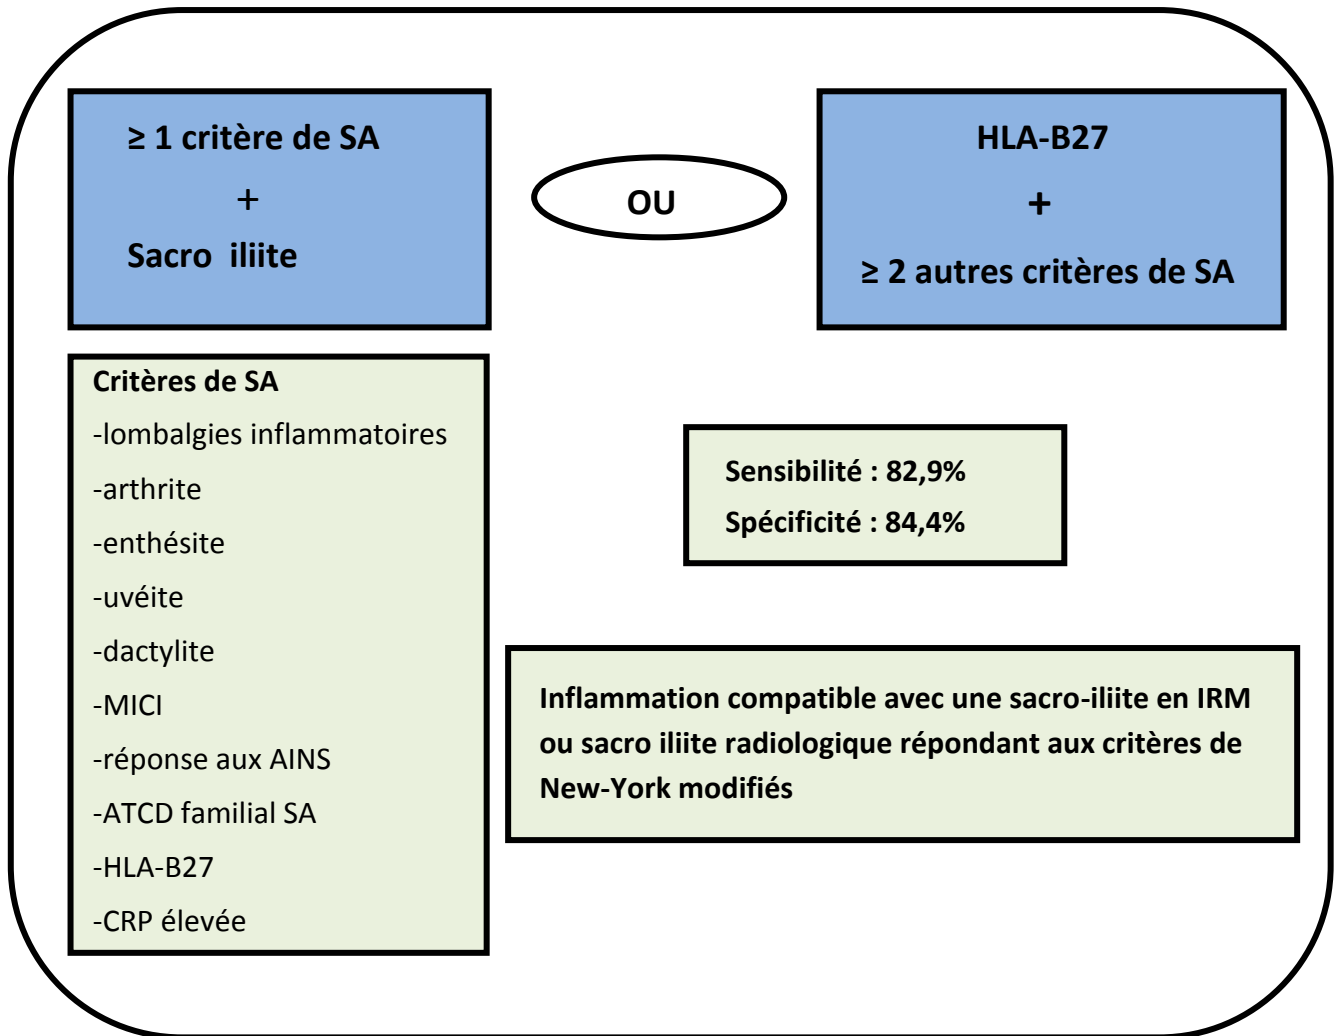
≥ 1 critère de SA

+

Sacro iliite

OU

HLA-B27

+

≥ 2 autres critères de SA

Critères de SA

-lombalgies inflammatoires

-arthrite

-enthésite

-uvéite

-dactylite

-MICI

-réponse aux AINS

-ATCD familial SA

-HLA-B27

-CRP élevée

Sensibilité : 82,9%

Spécificité : 84,4%

Inflammation compatible avec une sacro-iliite en IRM ou sacro iliite radiologique répondant aux critères de New-York modifiés